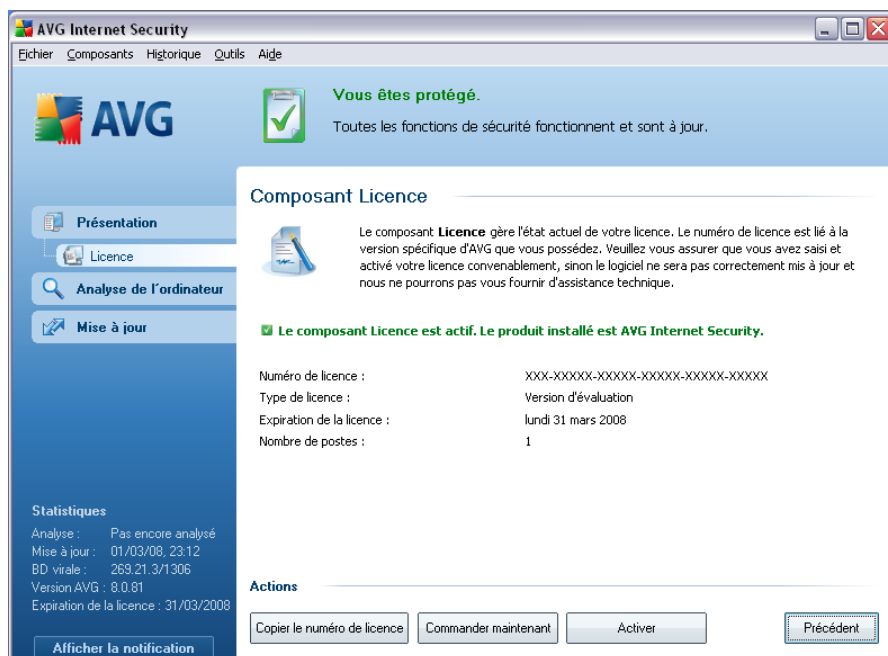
AVG Internet Security

Fichier Composants Historique Outils Aide

AVG

Vous êtes protégé.

Toutes les fonctions de sécurité fonctionnent et sont à jour.

Présentation

Licence

Analyse de l'ordinateur

Mise à jour

Composant Licence

Le composant **Licence** gère l'état actuel de votre licence. Le numéro de licence est lié à la version spécifique d'AVG que vous possédez. Veuillez vous assurer que vous avez saisi et activé votre licence convenablement, sinon le logiciel ne sera pas correctement mis à jour et nous ne pourrons pas vous fournir d'assistance technique.

Le composant Licence est actif. Le produit installé est AVG Internet Security.

| | |
|---|---|
| Numéro de licence : | XXX-XXXXX-XXXXX-XXXXX-XXXXX-XXXXX |
| Type de licence : | Version d'évaluation |
| Expiration de la licence : | lundi 31 mars 2008 |
| Nombre de postes : | 1 |

Statistiques

Analyse : Pas encore analysé
Mise à jour : 01/03/08, 23:12
BD virale : 269.21.3/1306
Version AVG : 8.0.81
Expiration de la licence : 31/03/2008

Afficher la notification

Actions

Copier le numéro de licence

Commander maintenant

Activer

Précédent